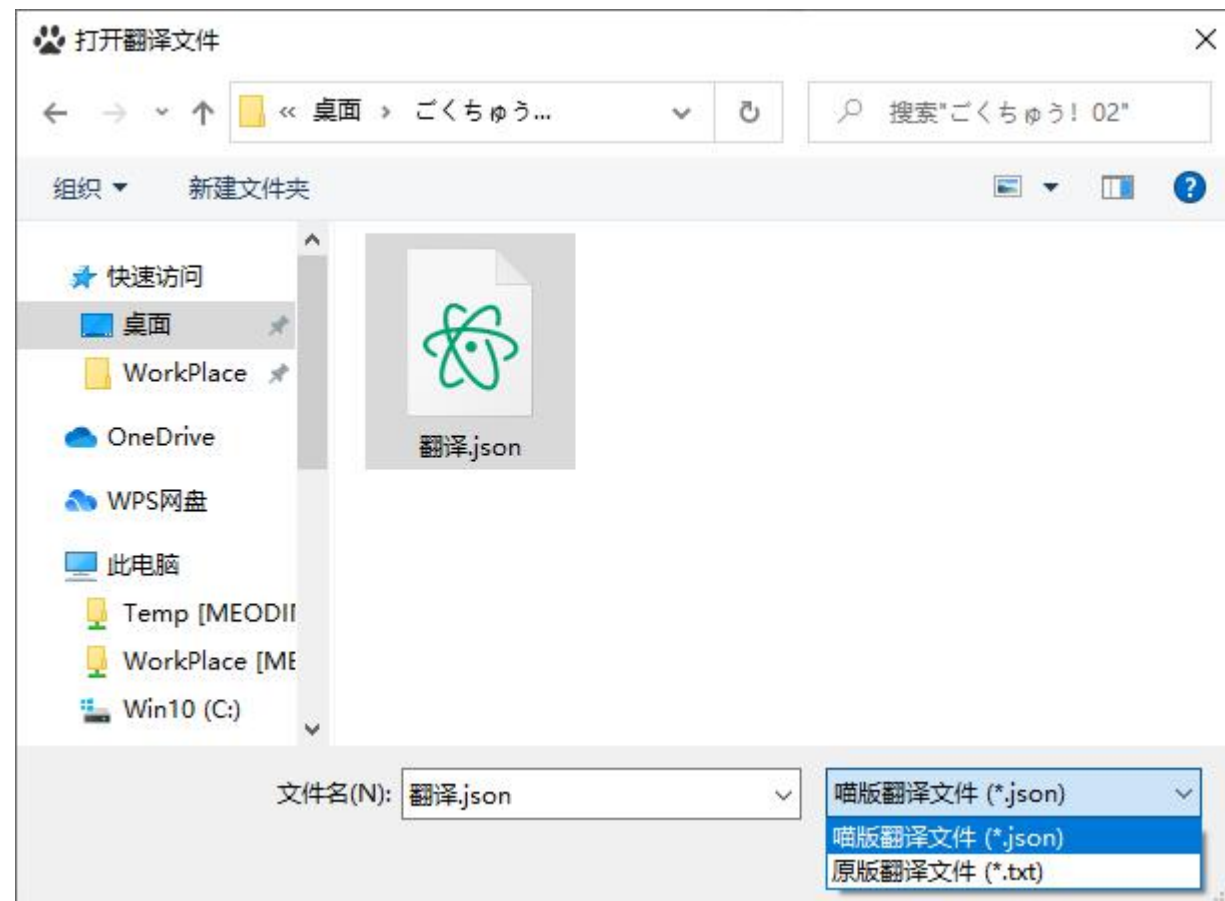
打开翻译文件

« 桌面 › ごくちゅう...

搜索"ごくちゅう！02"

组织 ▾
新建文件夹

快速访问
桌面
WorkPlace
OneDrive
WPS网盘
此电脑
Temp [MEODII
WorkPlace [ME
Win10 (C:)

翻译.json

文件名(N): 翻译.json
喵版翻译文件 (*.json)
喵版翻译文件 (*.json)
原版翻译文件 (*.txt)